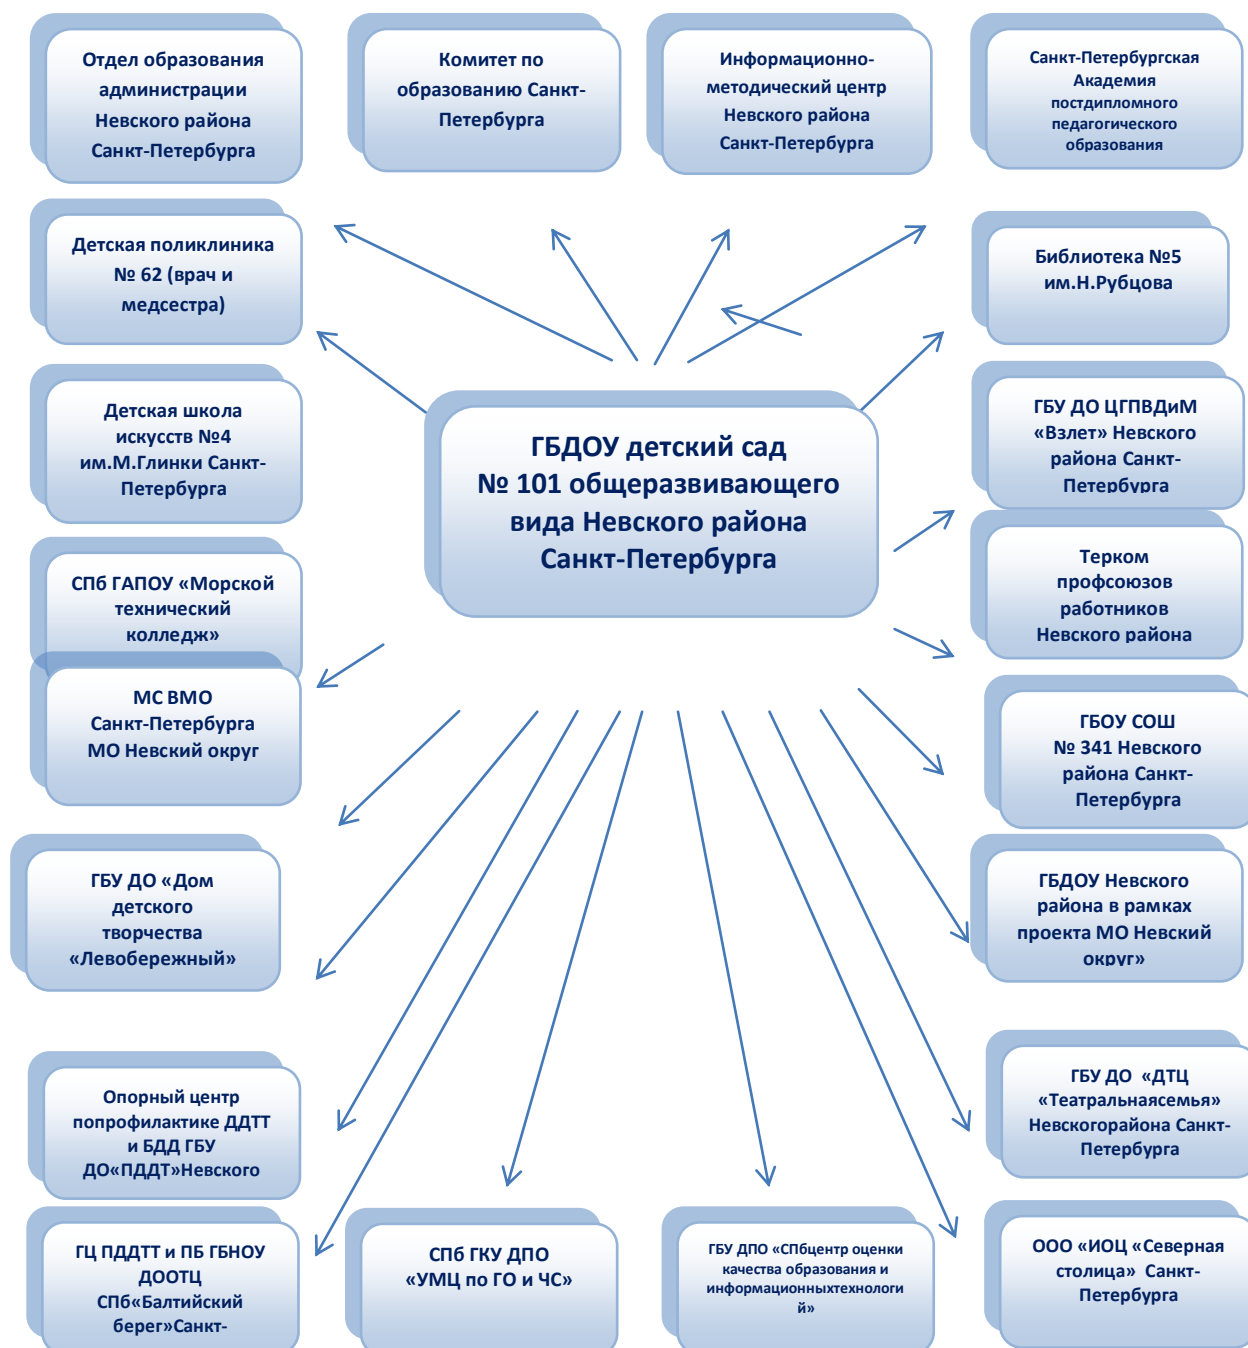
Отдел образования администрации Невского района Санкт-Петербурга

Комитет по образованию Санкт-Петербурга

Информационно-методический центр Невского района Санкт-Петербурга

Санкт-Петербургская Академия постдипломного педагогического образования

Детская поликлиника № 62 (врач и медсестра)

Библиотека №5 им.Н.Рубцова

Детская школа искусств №4 им.М.Глинки Санкт-Петербурга

ГБДОУ детский сад № 101 общеразвивающего вида Невского района Санкт-Петербурга

ГБУ ДО ЦГПВДиМ «Взлет» Невского района Санкт-Петербурга

Терком профсоюзов работников Невского района

СПб ГАПОУ «Морской технический колледж»

МС ВМО Санкт-Петербурга МО Невский округ

ГБОУ СОШ № 341 Невского района Санкт-Петербурга

ГБУ ДО «Дом детского творчества «Левобережный»

ГБДОУ Невского района в рамках проекта МО Невский округ»

Опорный центр попрофилактике ДДТТ и БДД ГБУ ДО«ПДДТ»Невского

ГБУ ДО «ДТЦ «Театральнаясемья» Невскогорайона Санкт-Петербурга

ГЦ ПДДТТ и ПБ ГБНОУ ДООТЦ СПб«Балтийский берег»Санкт-

СПб ГКУ ДПО «УМЦ по ГО и ЧС»

ГБУ ДПО «СПбцентр оценки качества образования и информационныхтехнологий»

ООО «ИОЦ «Северная столица» Санкт-Петербурга